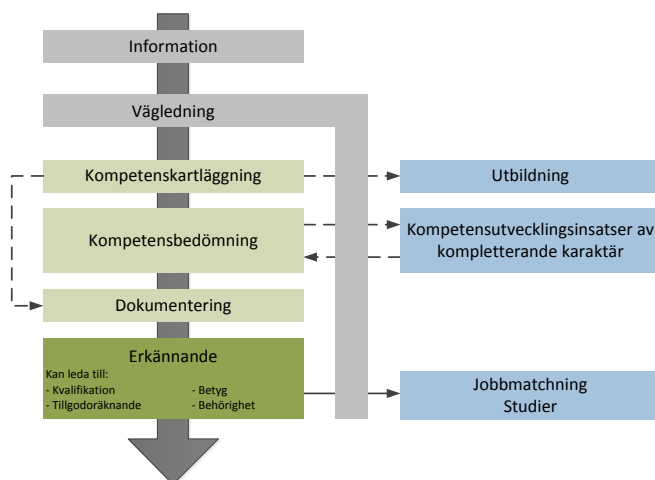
Information

Vägledning

Kompetenskartläggning

Kompetensbedömning

Dokumentering

Erkännande
Kan leda till:
- Kvalifikation
- Tillgodoräknande
- Betyg
- Behörighet

Utbildning

Kompetensutvecklingsinsatser av kompletterande karaktär

Jobbmatchning
Studier